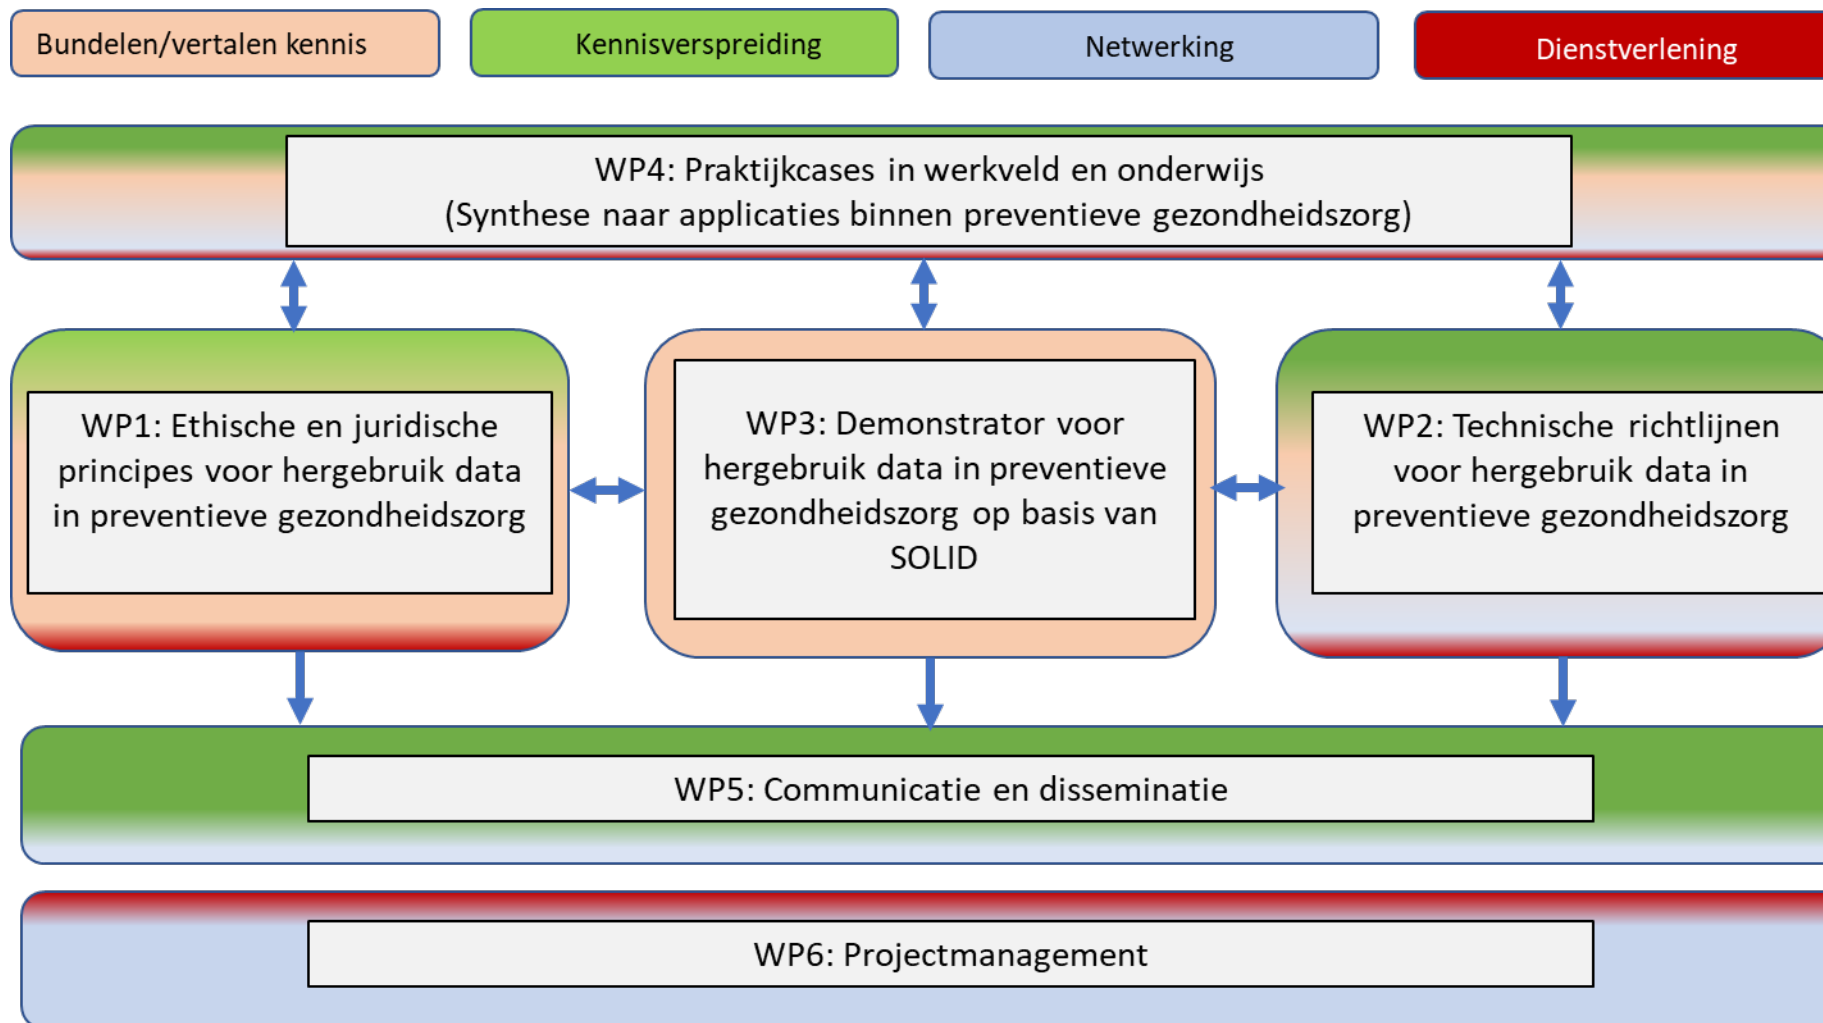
Bundelen/vertalen kennis

Kennisverspreiding

Netwerking

Dienstverlening

WP4: Praktijkcases in werkveld en onderwijs
(Synthese naar applicaties binnen preventieve gezondheidszorg)

WP1: Ethische en juridische principes voor hergebruik data in preventieve gezondheidszorg

WP3: Demonstrator voor hergebruik data in preventieve gezondheidszorg op basis van SOLID

WP2: Technische richtlijnen voor hergebruik data in preventieve gezondheidszorg

WP5: Communicatie en disseminatie

WP6: Projectmanagement